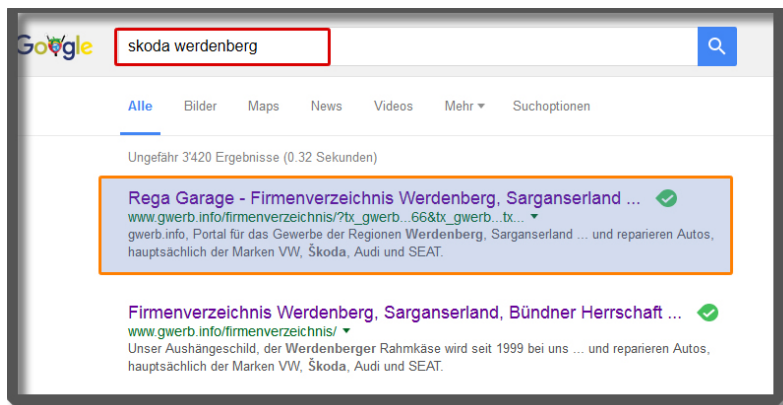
Google

skoda werdenberg

Alle Bilder Maps News Videos Mehr ▾ Suchoptionen

Ungefähr 3'420 Ergebnisse (0.32 Sekunden)

Rega Garage - Firmenverzeichnis Werdenberg, Sarganserland ...
www.gwerb.info/firmenverzeichnis/?tx_gwerb...66&tx_gwerb...tx... ▾
gwerb.info, Portal für das Gewerbe der Regionen Werdenberg, Sarganserland ... und reparieren Autos, hauptsächlich der Marken VW, Škoda, Audi und SEAT.

Firmenverzeichnis Werdenberg, Sarganserland, Bündner Herrschaft ...
www.gwerb.info/firmenverzeichnis/ ▾
Unser Aushängeschild, der Werdenberger Rahmkäse wird seit 1999 bei uns ... und reparieren Autos, hauptsächlich der Marken VW, Škoda, Audi und SEAT.